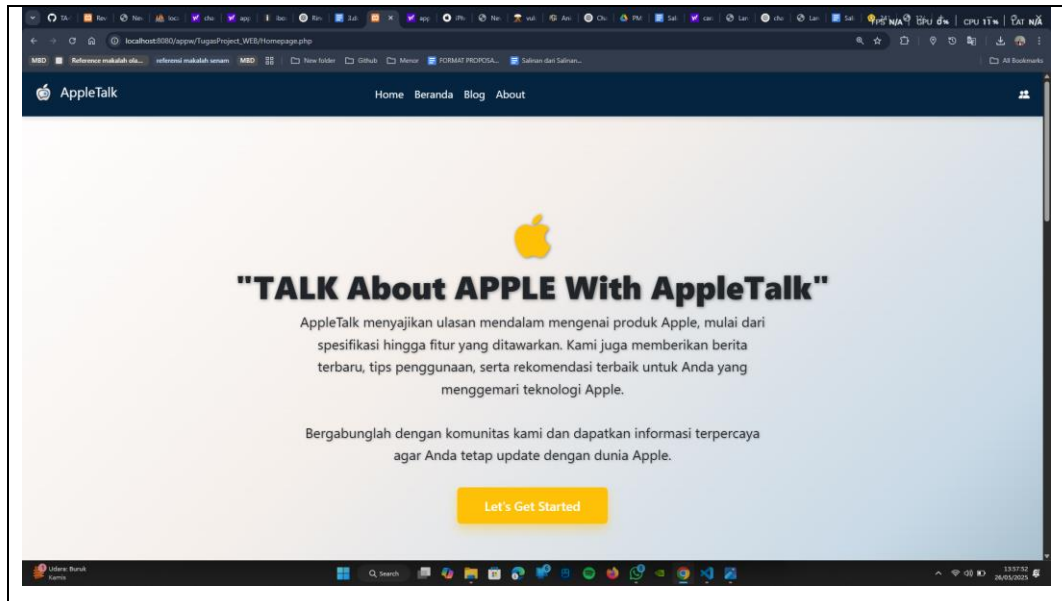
localhost:8080/appw/TugasProject_WEB/Homepage.php

MBD Reference makalah ola... referensi makalah senam MBD New folder Github Memor FORMAT PROPOSA... Salinan dari Salinan... All Bookmarks

AppleTalk

Home Beranda Blog About

"TALK About APPLE With AppleTalk"

AppleTalk menyajikan ulasan mendalam mengenai produk Apple, mulai dari spesifikasi hingga fitur yang ditawarkan. Kami juga memberikan berita terbaru, tips penggunaan, serta rekomendasi terbaik untuk Anda yang menggemari teknologi Apple.

Bergabunglah dengan komunitas kami dan dapatkan informasi terpercaya agar Anda tetap update dengan dunia Apple.

Let's Get Started

Udara: Buruk
Kamis

Search

13:57:32
26/05/2025